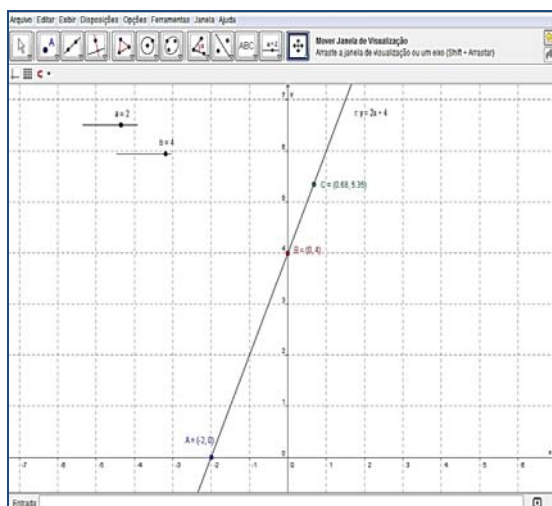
Arquivo Editar Exibir Disposições Opções Ferramentas Janela Ajuda

ABC

Mover Janela de Visualização
Arraste a janela de visualização ou um eixo (Shift + Arrastar)

a = 2

b = 4

r: y = 2x + 4

y

C = (0.68, 5.35)

B = (0, 4)

A = (-2, 0)

6

5

4

3

2

1

0

-7 -6 -5 -4 -3 -2 -1 0 1 2 3 4 5 6

Entrada